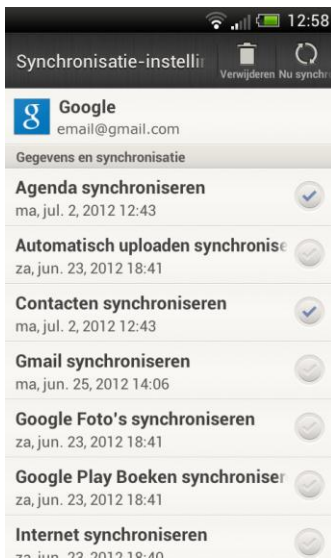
12:58

Synchronisatie-instelli

Verwijderen

Nu synchr

Google
email@gmail.com

Gegevens en synchronisatie

Agenda synchroniseren
ma, jul. 2, 2012 12:43

Automatisch uploaden synchronise
za, jun. 23, 2012 18:41

Contacten synchroniseren
ma, jul. 2, 2012 12:43

Gmail synchroniseren
ma, jun. 25, 2012 14:06

Google Foto's synchroniseren
za, jun. 23, 2012 18:41

Google Play Boeken synchroniser
za, jun. 23, 2012 18:41

Internet synchroniseren
za, jun. 23, 2012 18:40